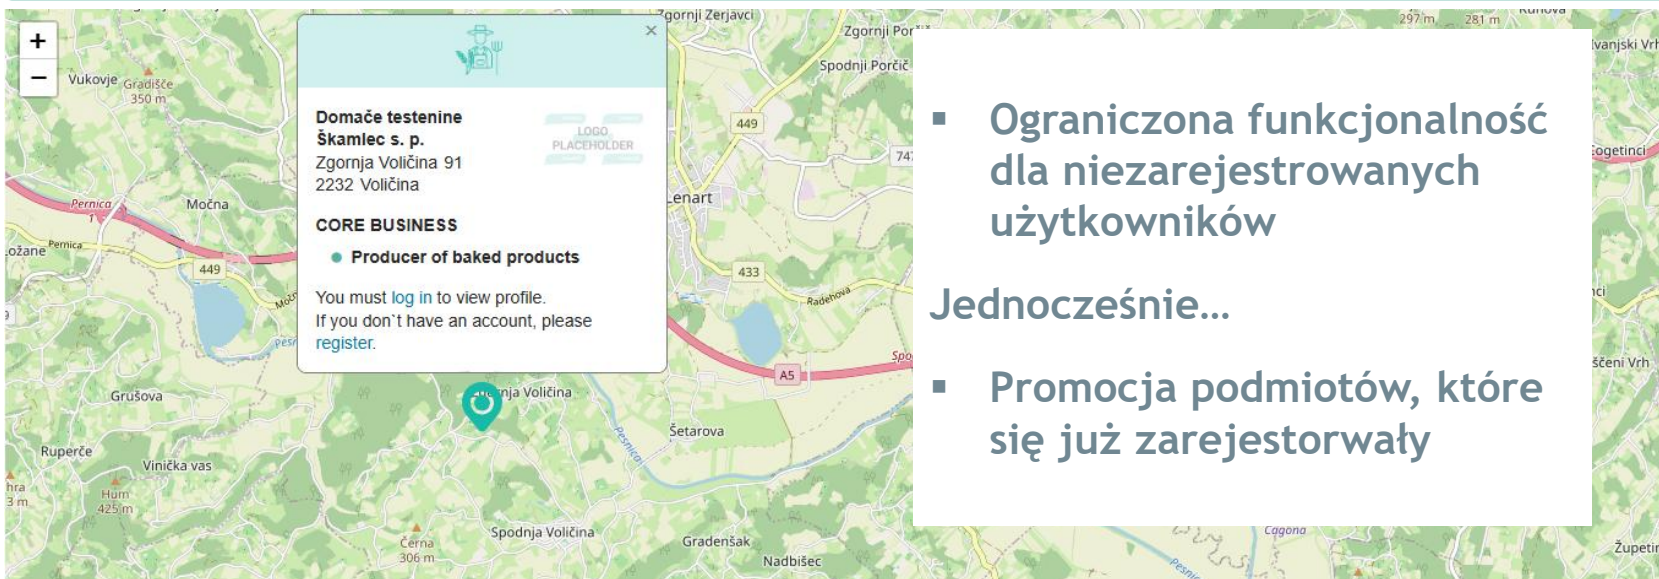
+
−
Vukovje Gradišče 350 m
Pernica
Močna
Ložane
449
Grušova
Ruperče
Viničenka vas
Hum 425 m
Černa 306 m
Spodnja Voličina
Gradenšak
Nadbišec
Šetarova
Zgornji Žerjavci
Zgornji Porčič
Spodnji Porčič
449
747
Lenart
433
A5
297 m
281 m
Cagona

×
Domače testenine Škamlec s. p.
Zgornja Voličina 91
2232 Voličina
LOGO PLACEHOLDER
CORE BUSINESS
Producer of baked products
You must log in to view profile.
If you don`t have an account, please register.

▪ Ograniczona funkcjonalność dla niezarejestrowanych użytkowników

Jednocześnie…

▪ Promocja podmiotów, które się już zarejestorwały